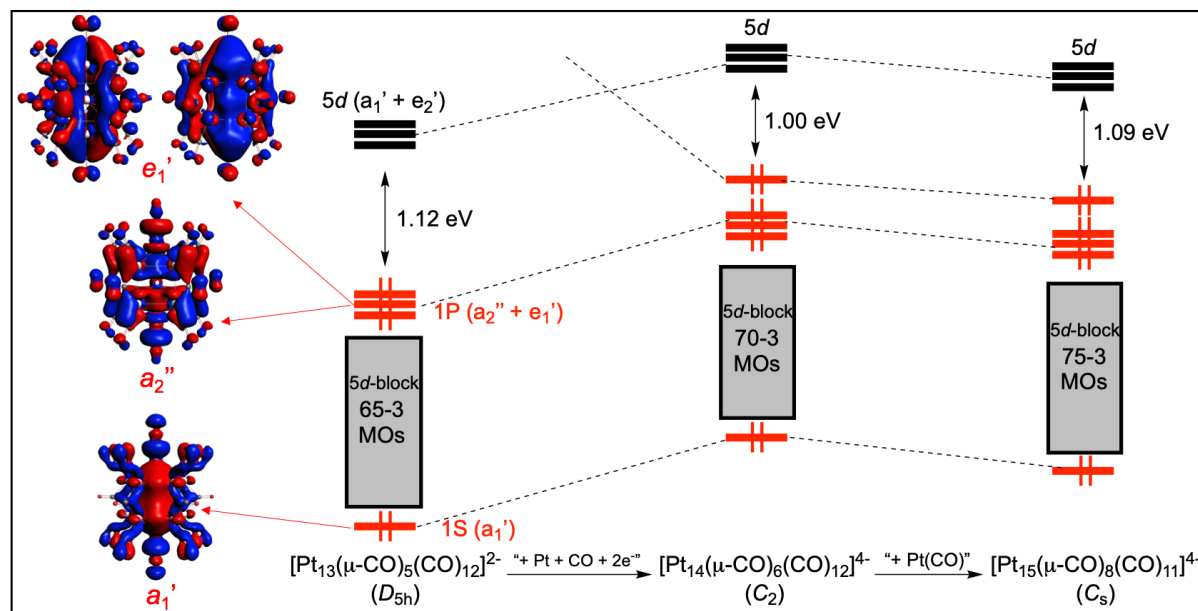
$e_1'$

$a_2''$

$a_1'$

5$d$ ($a_1'$ + $e_2'$)

1.12 eV

1P ($a_2''$ + $e_1'$)

5$d$-block 65-3 MOs

1S ($a_1'$)

5$d$

1.00 eV

5$d$-block 70-3 MOs

5$d$

1.09 eV

5$d$-block 75-3 MOs

$[Pt_{13}(\mu\text{-}CO)_5(CO)_{12}]^{2-}$ ($D_{5h}$) "+ Pt + CO + 2e⁻" $[Pt_{14}(\mu\text{-}CO)_6(CO)_{12}]^{4-}$ ($C_2$) "+ Pt(CO)" $[Pt_{15}(\mu\text{-}CO)_8(CO)_{11}]^{4-}$ ($C_s$)